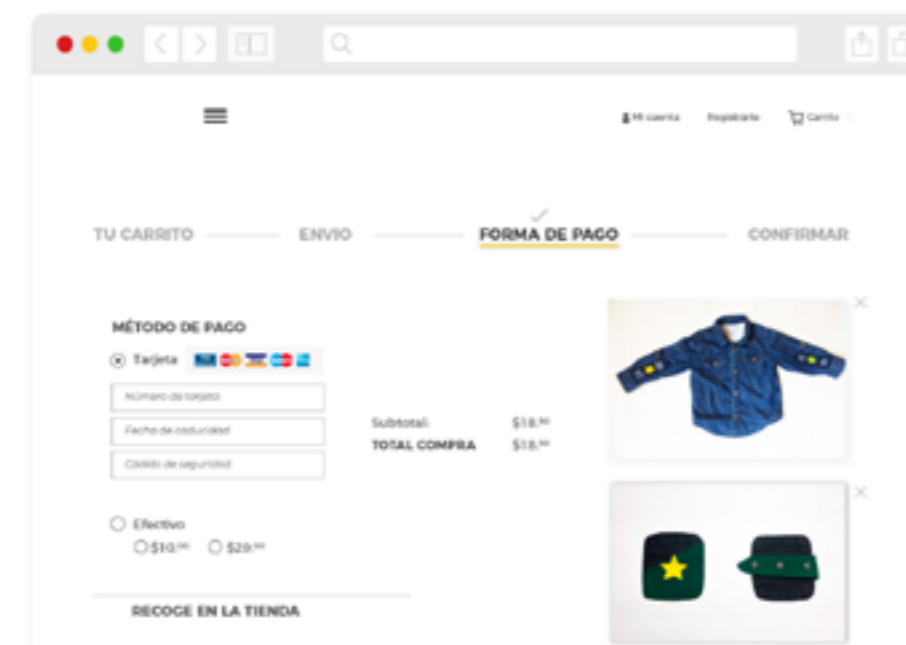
Mi cuenta Registrarte Carrito

TU CARRITO ENVIO FORMA DE PAGO CONFIRMAR

MÉTODO DE PAGO

Tarjeta

Número de tarjeta

Fecha de caducidad

Código de seguridad

Subtotal: $18.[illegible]

TOTAL COMPRA $18.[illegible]

Efectivo

$10.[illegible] $20.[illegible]

RECOGE EN LA TIENDA